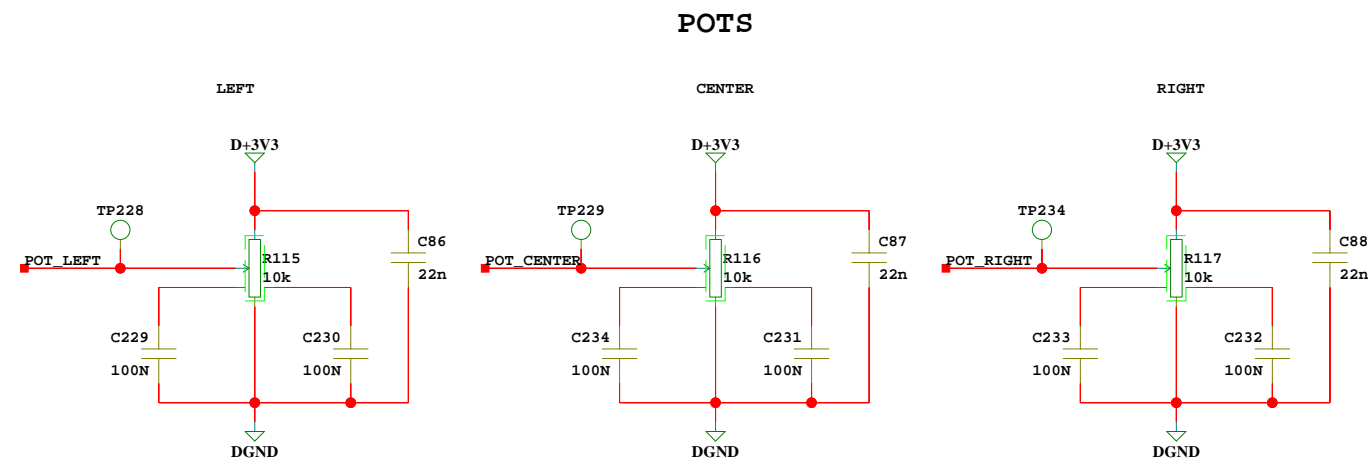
POTS

LEFT

D+3V3

TP228

POT_LEFT

R115
10k

C86
22n

C229
100N

C230
100N

DGND

CENTER

D+3V3

TP229

POT_CENTER

R116
10k

C87
22n

C234
100N

C231
100N

DGND

RIGHT

D+3V3

TP234

POT_RIGHT

R117
10k

C88
22n

C233
100N

C232
100N

DGND